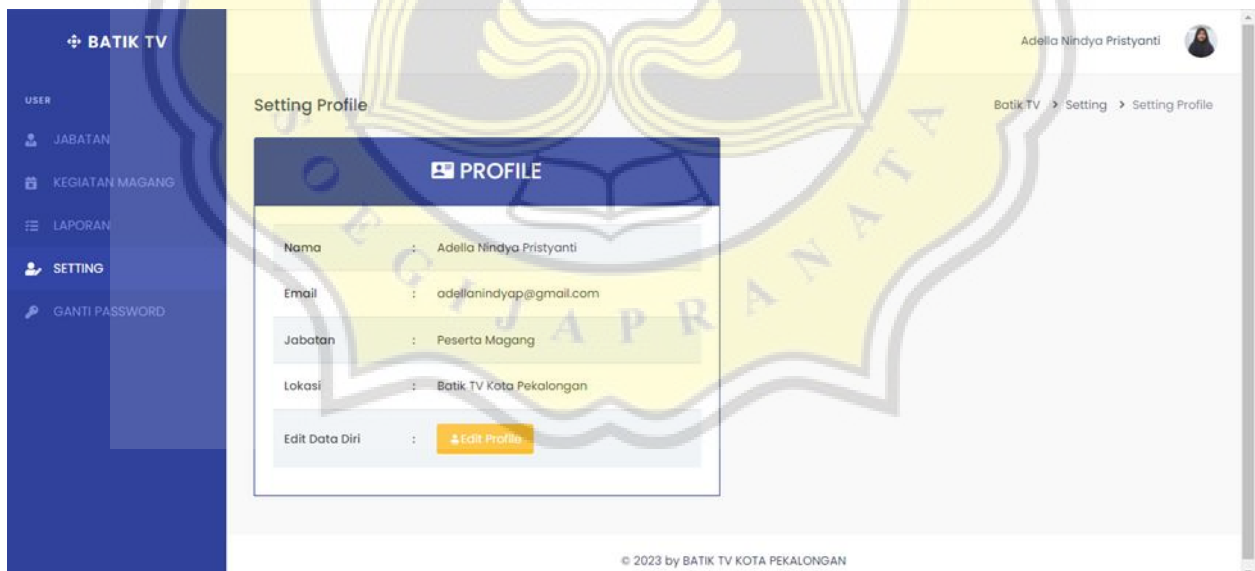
BATIK TV

Adella Nindya Pristyanti

USER

JABATAN

KEGIATAN MAGANG

LAPORAN

SETTING

GANTI PASSWORD

Setting Profile

Batik TV > Setting > Setting Profile

PROFILE

| Nama | : | Adella Nindya Pristyanti |
|---|---|---|
| Email | : | adellanindyap@gmail.com |
| Jabatan | : | Peserta Magang |
| Lokasi | : | Batik TV Kota Pekalongan |
| Edit Data Diri | : | Edit Profile |

SOEGIJAPRANATA

© 2023 by BATIK TV KOTA PEKALONGAN